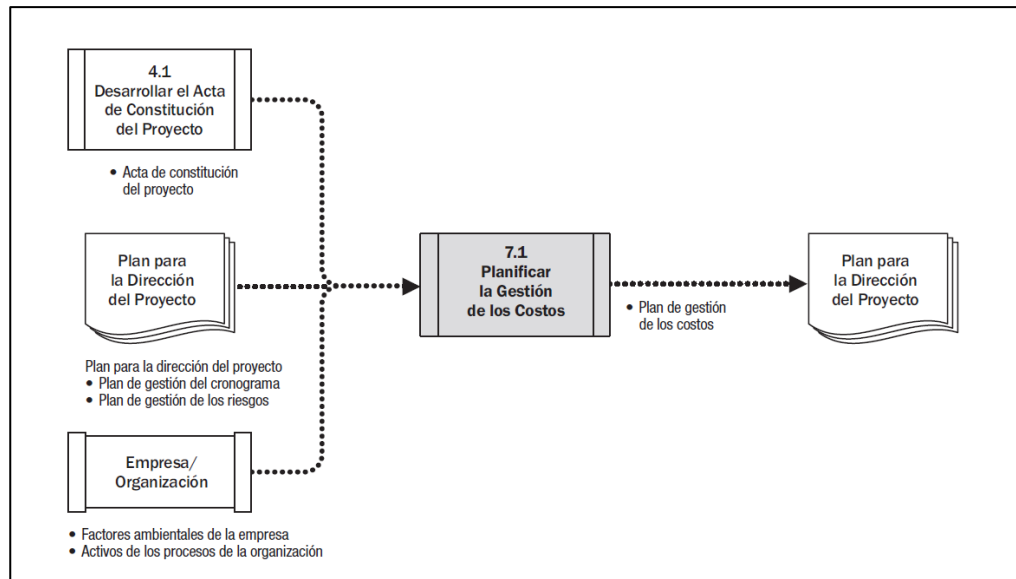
4.1
Desarrollar el Acta de Constitución del Proyecto

• Acta de constitución del proyecto

Plan para la Dirección del Proyecto

Plan para la dirección del proyecto
• Plan de gestión del cronograma
• Plan de gestión de los riesgos

Empresa/ Organización

• Factores ambientales de la empresa
• Activos de los procesos de la organización

7.1
Planificar la Gestión de los Costos

• Plan de gestión de los costos

Plan para la Dirección del Proyecto